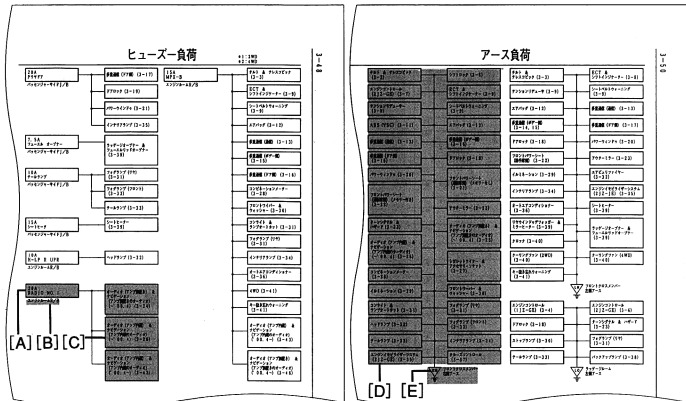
ヒューズ一負荷

*1：2WD
*2：4WD

3-48

20A
アクセサリ
パッセンジャーサイドJ/B

多重通信（アプ線）（2-17）

デフロック（2-19）

パワーウィンドゥ（2-21）

インテリアランプ（2-25）

7.5A
フューエル オープナー
パッセンジャーサイドJ/B

ラゲージドアオープナー &
フューエルリッドオープナー
（3-39）

10A
ドアロック
パッセンジャーサイドJ/B

ウォデランプ（アグ）
（2-21）

ウォデランプ（フロント）
（3-23）

テールランプ（3-23）

15A
シートヒータ
パッセンジャーサイドJ/B

シートヒーター
（3-29）

10A
ターン & LIFE
エンジンルームR/B

ヘッドランプ（3-33）

20A
RADIO NO.1

[A] [B] [C]

15A
MPX-B
エンジンルームJ/B

チルト & テレスコピック
（2-9）

ECT &
シフトインジケーター（2-9）

シートベルトウォーニング
（2-9）

エアバッグ（2-13）

多重通信（2-13）

多重通信（ボデー系）
（2-13）

多重通信（アプ線）（2-17）

エンジンコントロール
メーター（2-29）

フロントワイパー &
ウォッシャー（2-30）

フロントライト &
ランプオートカット（2-31）

ウォデランプ（リヤ）
（2-33）

インテリアランプ（2-33）

オートエアコンディショナー
（2-34）

4WD（3-41）

リヤ・運転席ウォーニング
（3-41）

アース負荷

3-50

[D] [E]

チルト &
テレスコピック（2-3）

ECT &
シフトインジケーター（2-3）

サスペンションポジショナー（3-3）

シートベルトウォーニング
（3-3）

エアバッグ（2-5）

多重通信
（2-14，15）

多重通信（アプ線）（2-17）

デフロック（2-19）

パワーウィンドゥ（2-21）

フロントパワーシート
（運転席側）（2-22）

アウターミラー（2-22）

インテリアランプ（2-23）

エアサスペンション
（2-23）

エンジンコントロールメーター
（2-28）（3-35）

オートエアコンディショナー
（2-35）

シートヒーター
（3-29）

ラゲージドアオープナー &
フューエルリッドオープナー
（3-39）

アタッチ（3-40）

テーランプ（2WD）
（3-40）

ターンランプ（4WD）
（3-40）

リヤ・運転席ウォーニング
（3-41）

エンジンコントロール
（1）（2-8）（3-4）

エンジンコントロール
（1）（2-8）（3-4）

ドアロック（2-13）

ターンシグナル & ハザード
（2-23）

ストップランプ（3-26）

ウォデランプ（リヤ）
（2-31）

テールランプ（3-26）

バックアップランプ（3-27）